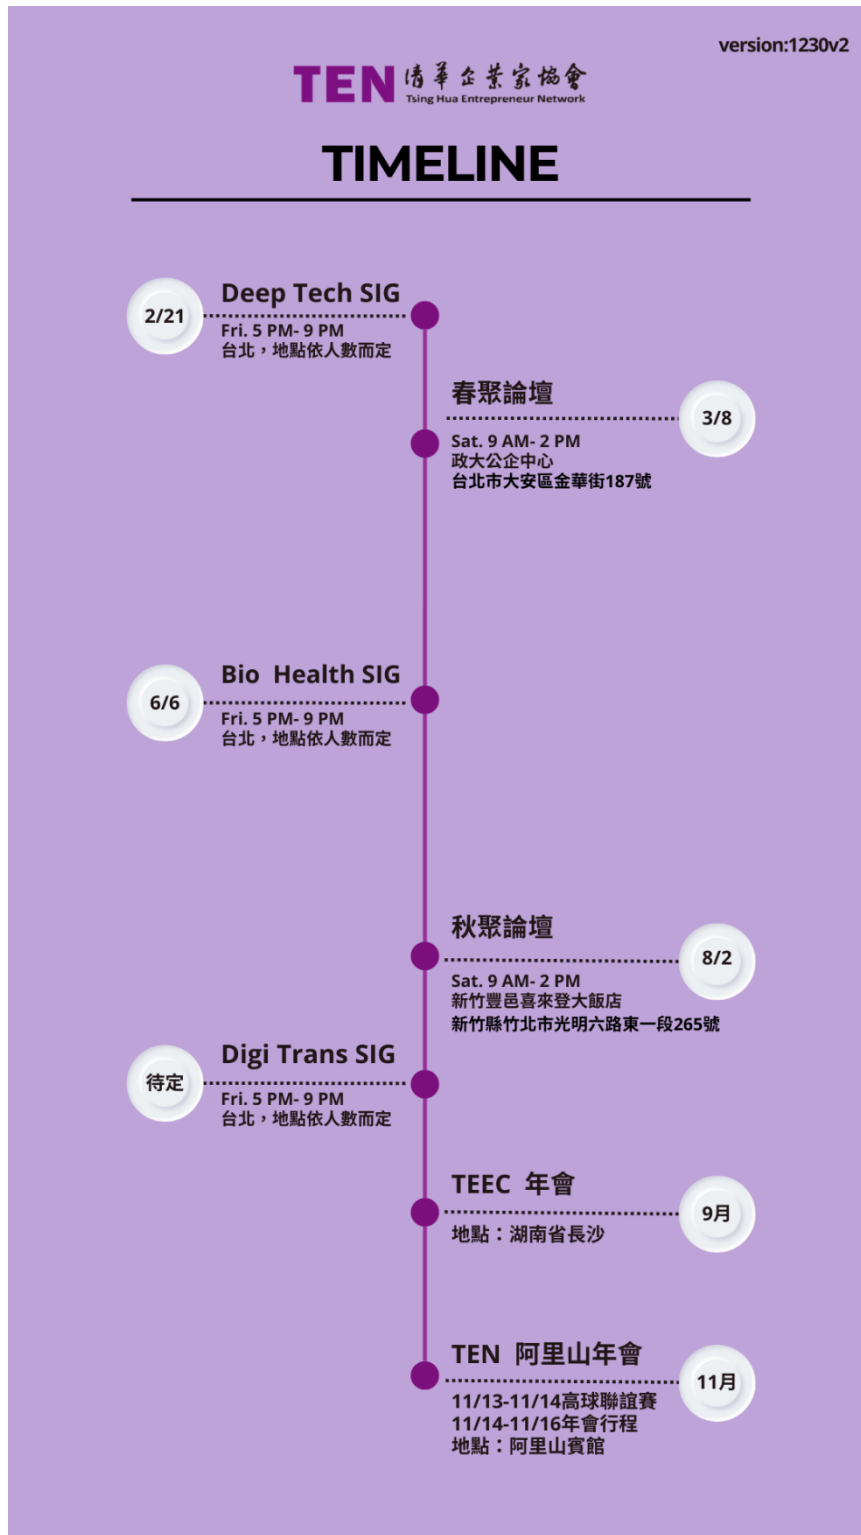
version:1230v2

TEN 清華企業家協會
Tsing Hua Entrepreneur Network

TIMELINE

2/21
Deep Tech SIG
Fri. 5 PM- 9 PM
台北，地點依人數而定

春聚論壇
3/8
Sat. 9 AM- 2 PM
政大公企中心
台北市大安區金華街187號

6/6
Bio Health SIG
Fri. 5 PM- 9 PM
台北，地點依人數而定

秋聚論壇
8/2
Sat. 9 AM- 2 PM
新竹豐邑喜來登大飯店
新竹縣竹北市光明六路東一段265號

待定
Digi Trans SIG
Fri. 5 PM- 9 PM
台北，地點依人數而定

TEEC 年會
9月
地點：湖南省長沙

TEN 阿里山年會
11月
11/13-11/14高球聯誼賽
11/14-11/16年會行程
地點：阿里山賓館